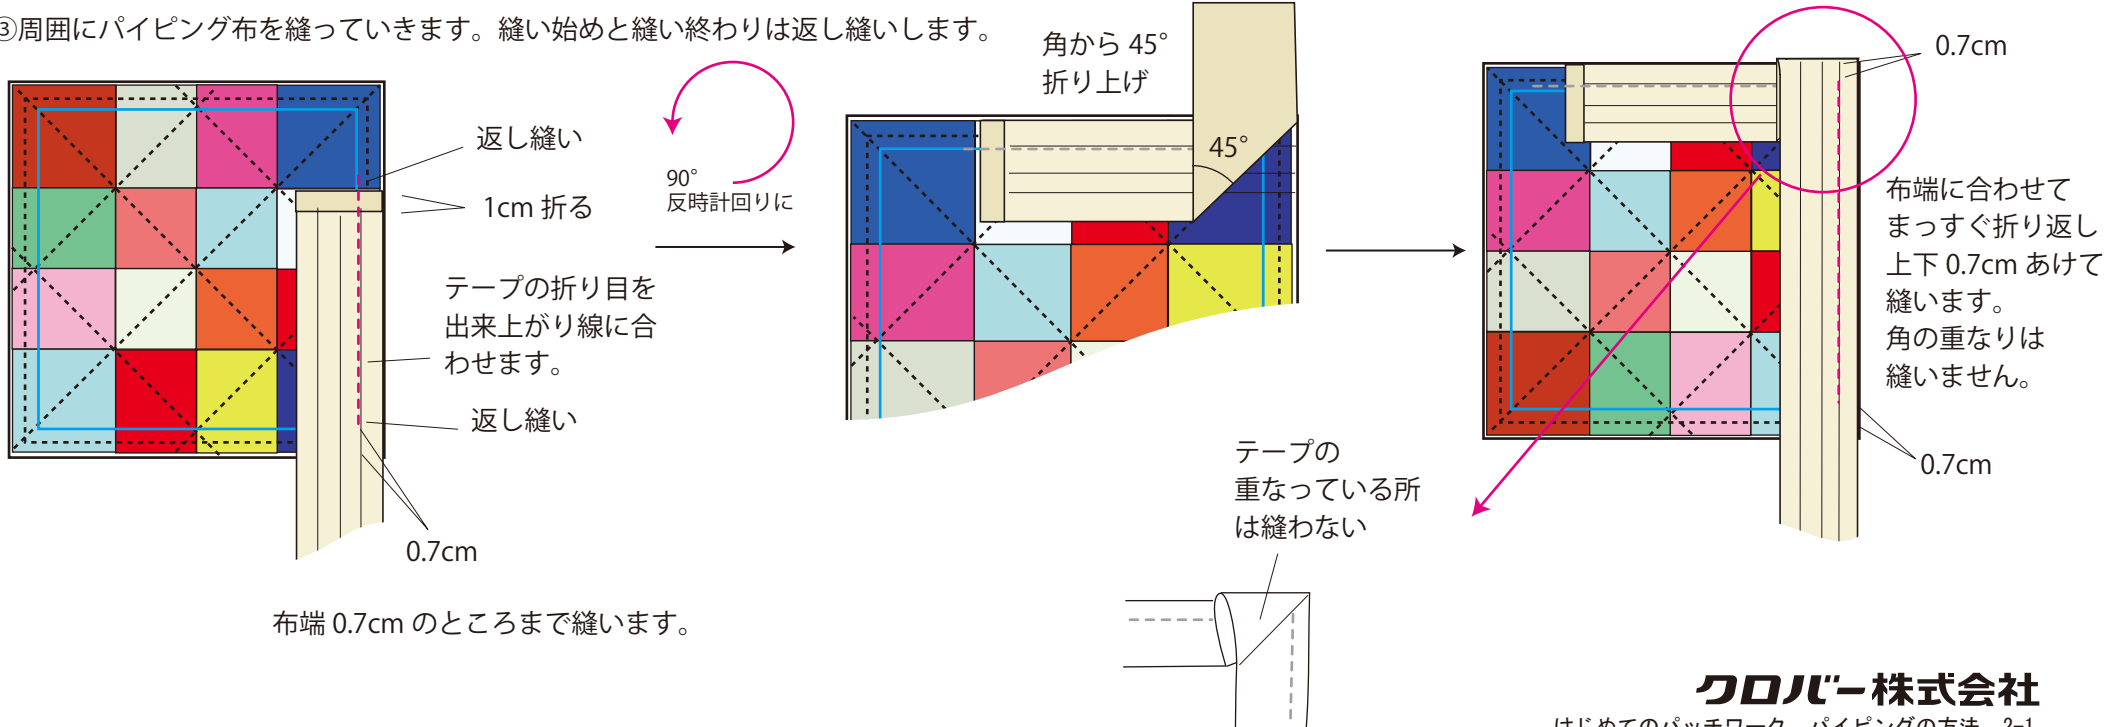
③周囲にパイピング布を縫っていきます。縫い始めと縫い終わりは返し縫いします。

返し縫い

1cm 折る

テープの折り目を出来上がり線に合わせます。

返し縫い

0.7cm

布端 0.7cm のところまで縫います。

90°
反時計回りに

角から 45°
折り上げ

45°

テープの
重なっている所
は縫わない

0.7cm

布端に合わせてまっすぐ折り返し上下 0.7cm あけて縫います。
角の重なりは縫いません。

0.7cm

クロバー株式会社

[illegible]